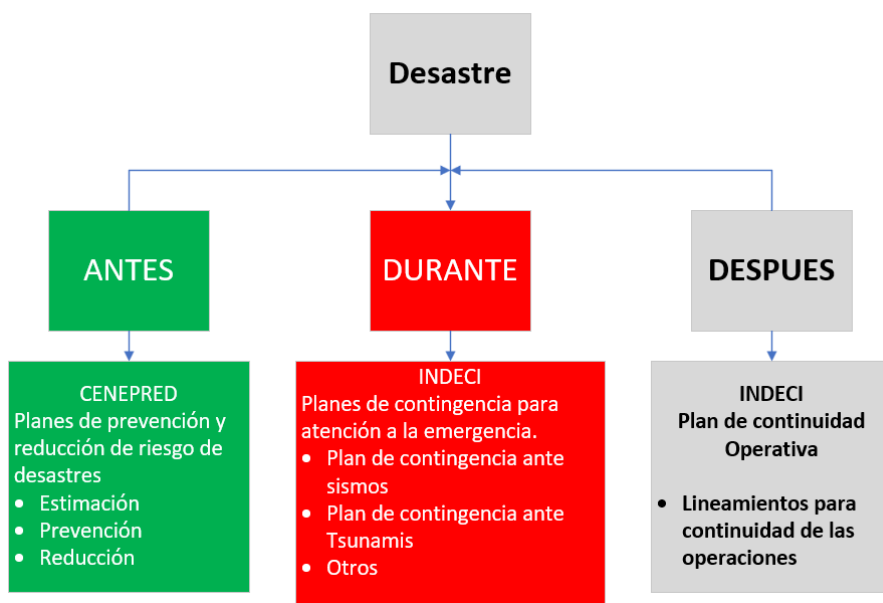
Desastre

ANTES

DURANTE

DESPUES

CENEPRED
Planes de prevención y reducción de riesgo de desastres
- Estimación
- Prevención
- Reducción

INDECI
Planes de contingencia para atención a la emergencia.
- Plan de contingencia ante sismos
- Plan de contingencia ante Tsunamis
- Otros

INDECI
Plan de continuidad Operativa

- Lineamientos para continuidad de las operaciones